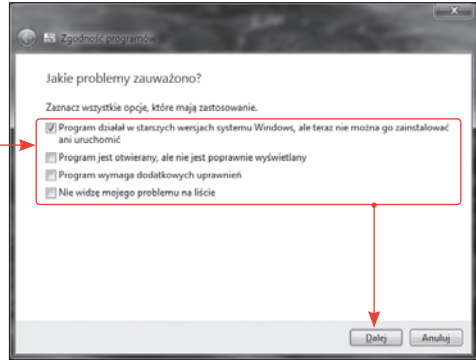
Zgodność programów

Jakie problemy zauważono?

Zaznacz wszystkie opcje, które mają zastosowanie.

Program działał w starszych wersjach systemu Windows, ale teraz nie można go zainstalować ani uruchomić

Program jest otwierany, ale nie jest poprawnie wyświetlany

Program wymaga dodatkowych uprawnień

Nie widzę mojego problemu na liście

Dalej Anuluj